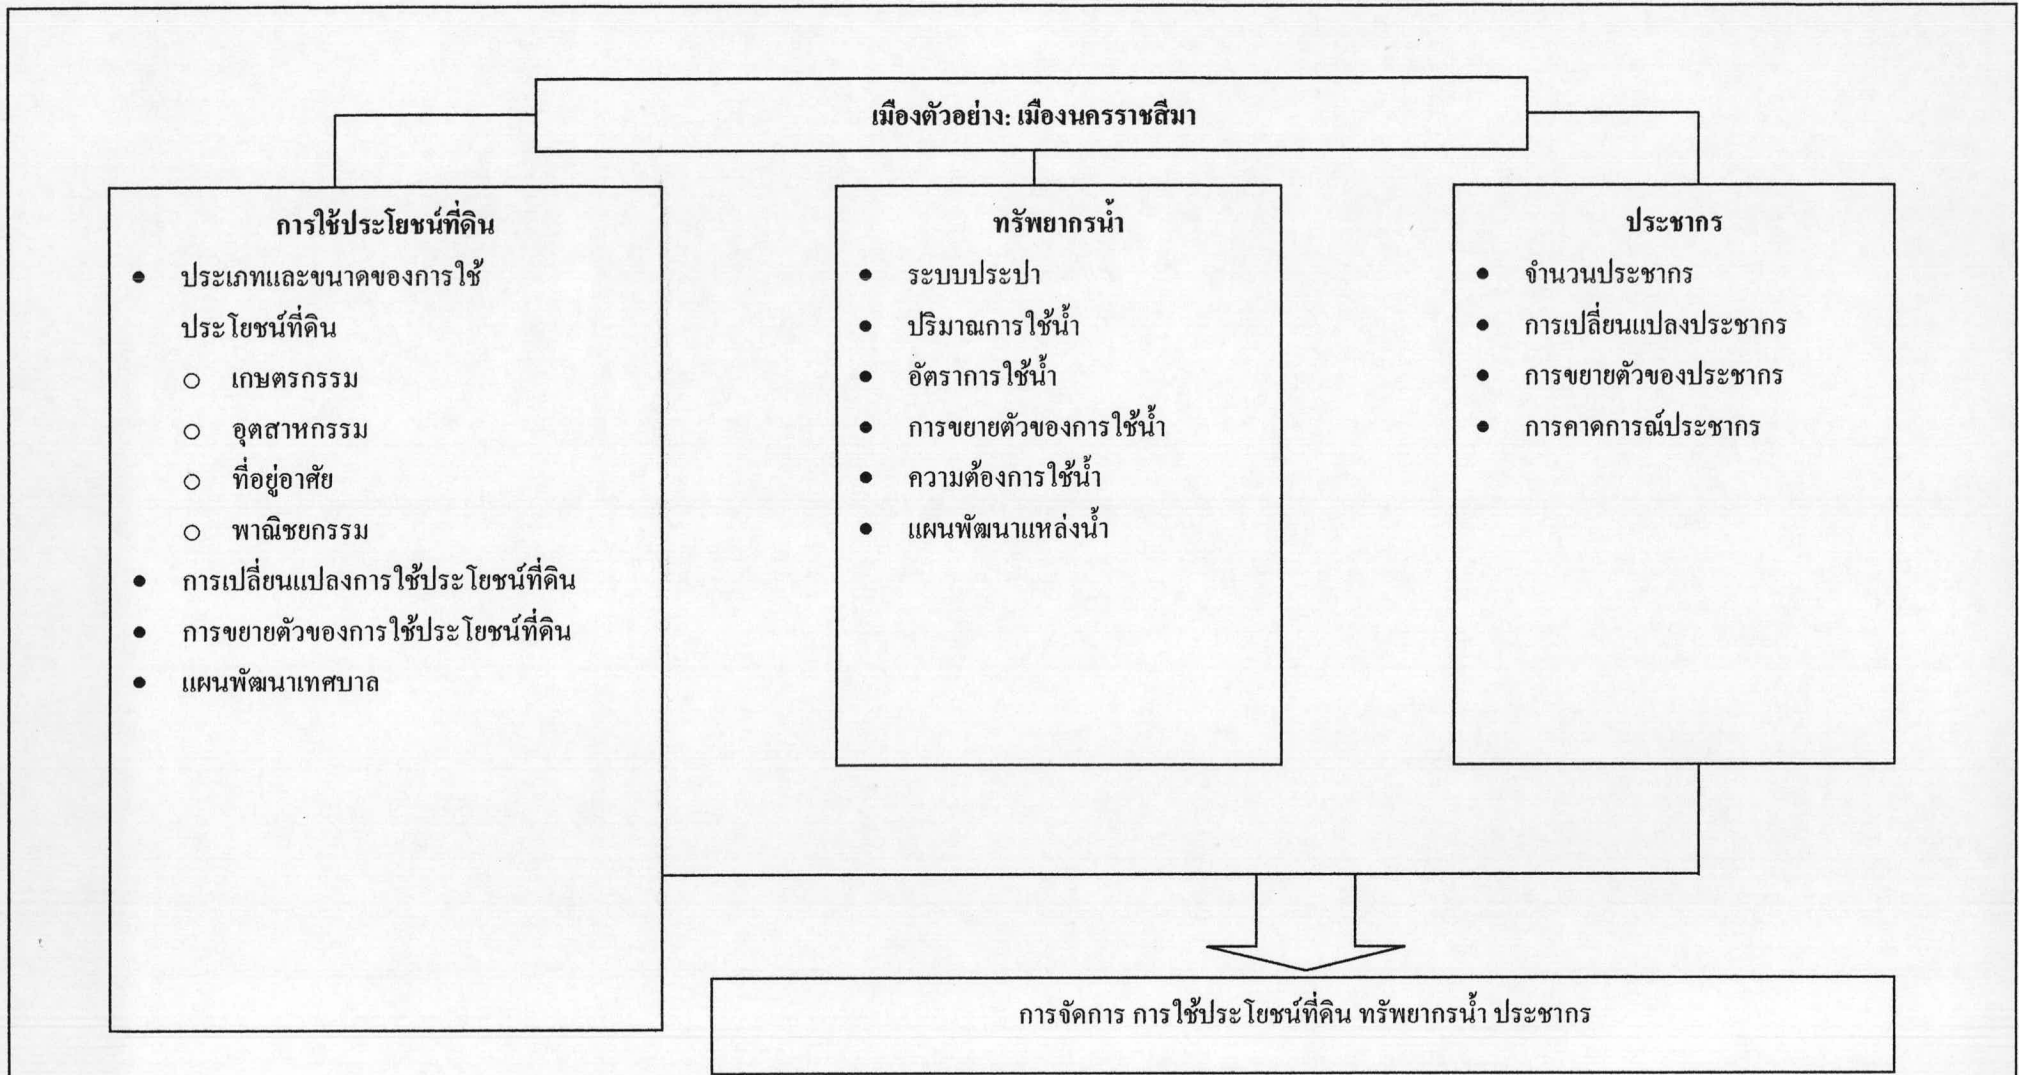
เมืองตัวอย่าง: เมืองนครราชสีมา

การใช้ประโยชน์ที่ดิน
- ประเภทและขนาดของการใช้ประโยชน์ที่ดิน
  - เกษตรกรรม
  - อุตสาหกรรม
  - ที่อยู่อาศัย
  - พาณิชยกรรม
- การเปลี่ยนแปลงการใช้ประโยชน์ที่ดิน
- การขยายตัวของการใช้ประโยชน์ที่ดิน
- แผนพัฒนาเทศบาล

ทรัพยากรน้ำ
- ระบบประปา
- ปริมาณการใช้น้ำ
- อัตราการใช้น้ำ
- การขยายตัวของการใช้น้ำ
- ความต้องการใช้น้ำ
- แผนพัฒนาแหล่งน้ำ

ประชากร
- จำนวนประชากร
- การเปลี่ยนแปลงประชากร
- การขยายตัวของประชากร
- การคาดการณ์ประชากร

การจัดการ การใช้ประโยชน์ที่ดิน ทรัพยากรน้ำ ประชากร